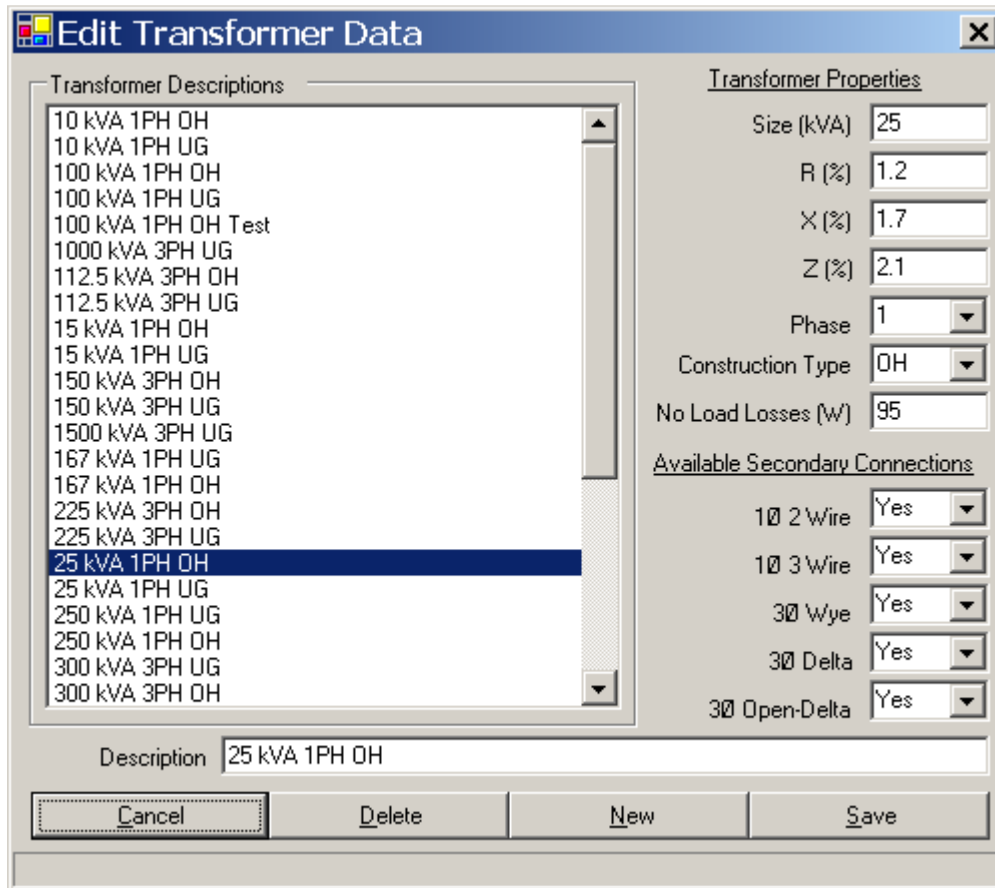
Edit Transformer Data

Transformer Descriptions

10 kVA 1PH OH
10 kVA 1PH UG
100 kVA 1PH OH
100 kVA 1PH UG
100 kVA 1PH OH Test
1000 kVA 3PH UG
112.5 kVA 3PH OH
112.5 kVA 3PH UG
15 kVA 1PH OH
15 kVA 1PH UG
150 kVA 3PH OH
150 kVA 3PH UG
1500 kVA 3PH UG
167 kVA 1PH UG
167 kVA 1PH OH
225 kVA 3PH OH
225 kVA 3PH UG
25 kVA 1PH OH
25 kVA 1PH UG
250 kVA 1PH UG
250 kVA 1PH OH
300 kVA 3PH UG
300 kVA 3PH OH

Transformer Properties

Size (kVA) 25
R (%) 1.2
X (%) 1.7
Z (%) 2.1
Phase 1
Construction Type OH
No Load Losses (W) 95

Available Secondary Connections

1Ø 2 Wire Yes
1Ø 3 Wire Yes
3Ø Wye Yes
3Ø Delta Yes
3Ø Open-Delta Yes

Description 25 kVA 1PH OH

Cancel Delete New Save